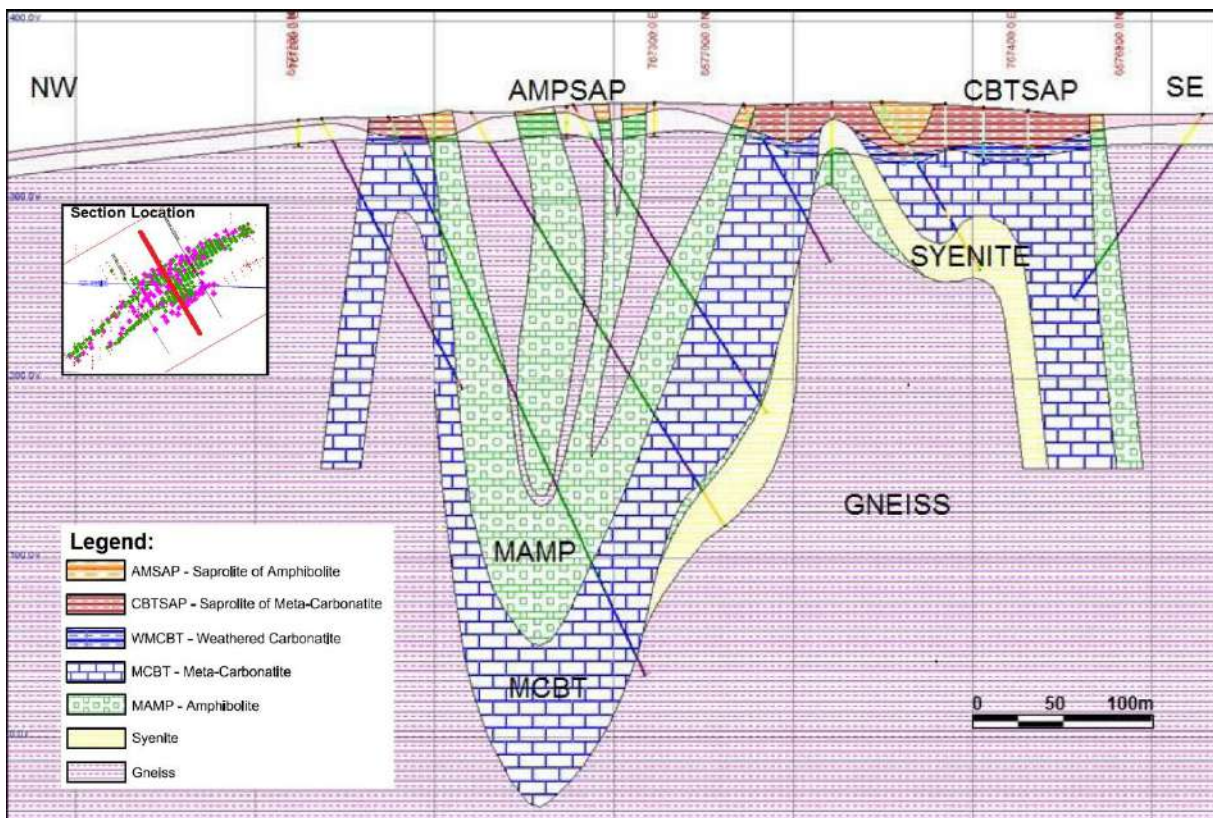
400.0V

6577200.0 N

767000.0 E

6577000.0 N

767400.0 E

6576800.0 N

NW

AMPSAP

CBTSAP

SE

300.0V

Section Location

SYENITE

200.0V

GNEISS

100.0V

MAMP

MCBT

0.0V

Legend:

AMSAP - Saprolite of Amphibolite

CBTSAP - Saprolite of Meta-Carbonatite

WMCBT - Weathered Carbonatite

MCBT - Meta-Carbonatite

MAMP - Amphibolite

Syenite

Gneiss

0 50 100m